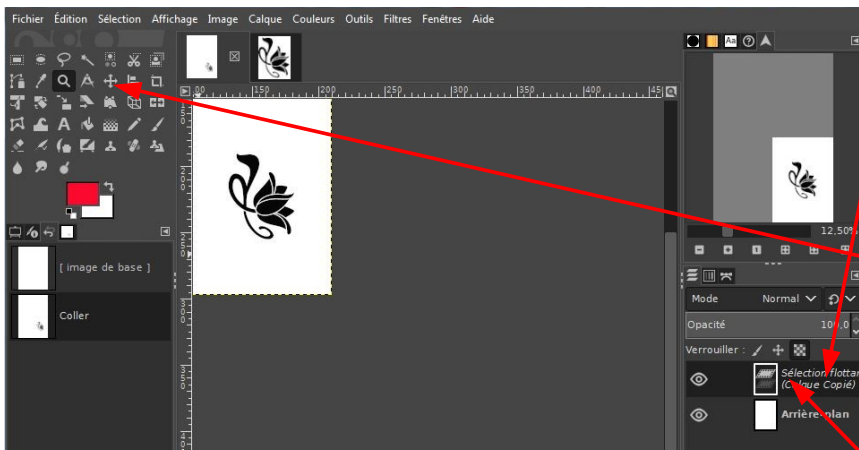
Fichier Édition Sélection Affichage Image Calque Couleurs Outils Filtres Fenêtres Aide

[ image de base ]

Coller

|100 |150 |200 |250 |300 |350 |400 |45

12,50%

Mode Normal

Opacité 100,0

Verrouiller :

Sélection flottan
(Calque Copié)

Arrière-plan